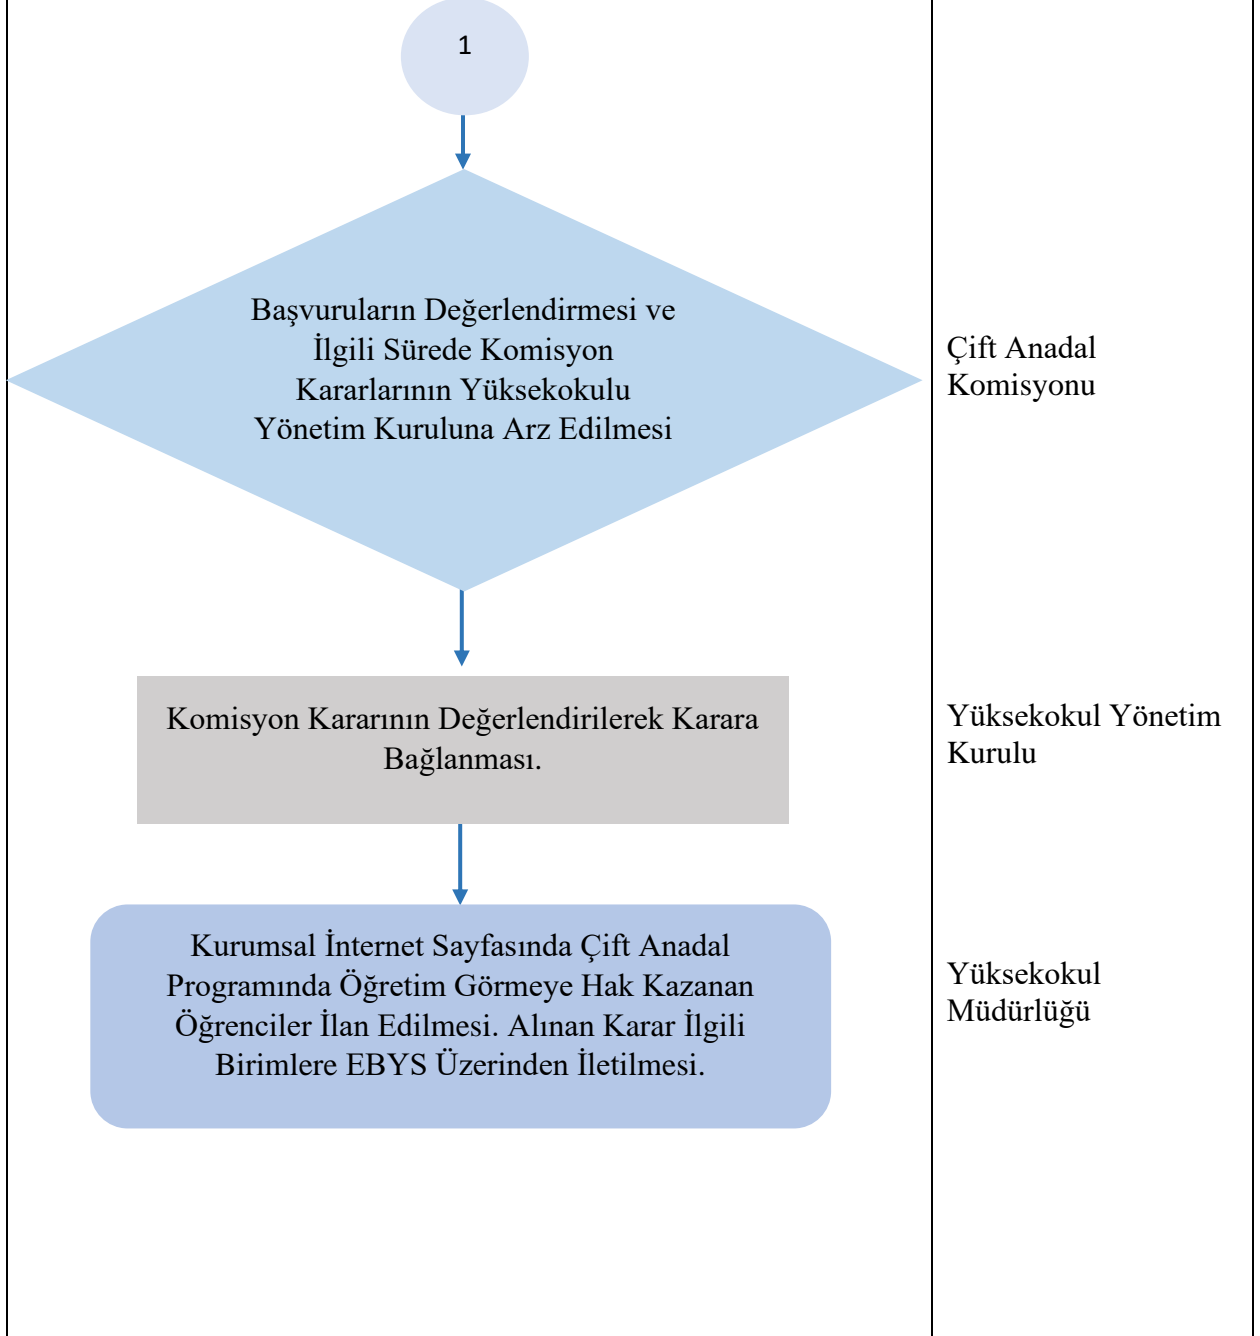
1

Başvuruların Değerlendirmesi ve İlgili Sürede Komisyon Kararlarının Yüksekokulu Yönetim Kuruluna Arz Edilmesi

Çift Anadal Komisyonu

Komisyon Kararının Değerlendirilerek Karara Bağlanması.

Yüksekokul Yönetim Kurulu

Kurumsal İnternet Sayfasında Çift Anadal Programında Öğretim Görmeye Hak Kazanan Öğrenciler İlan Edilmesi. Alınan Karar İlgili Birimlere EBYS Üzerinden İletilmesi.

Yüksekokul Müdürlüğü